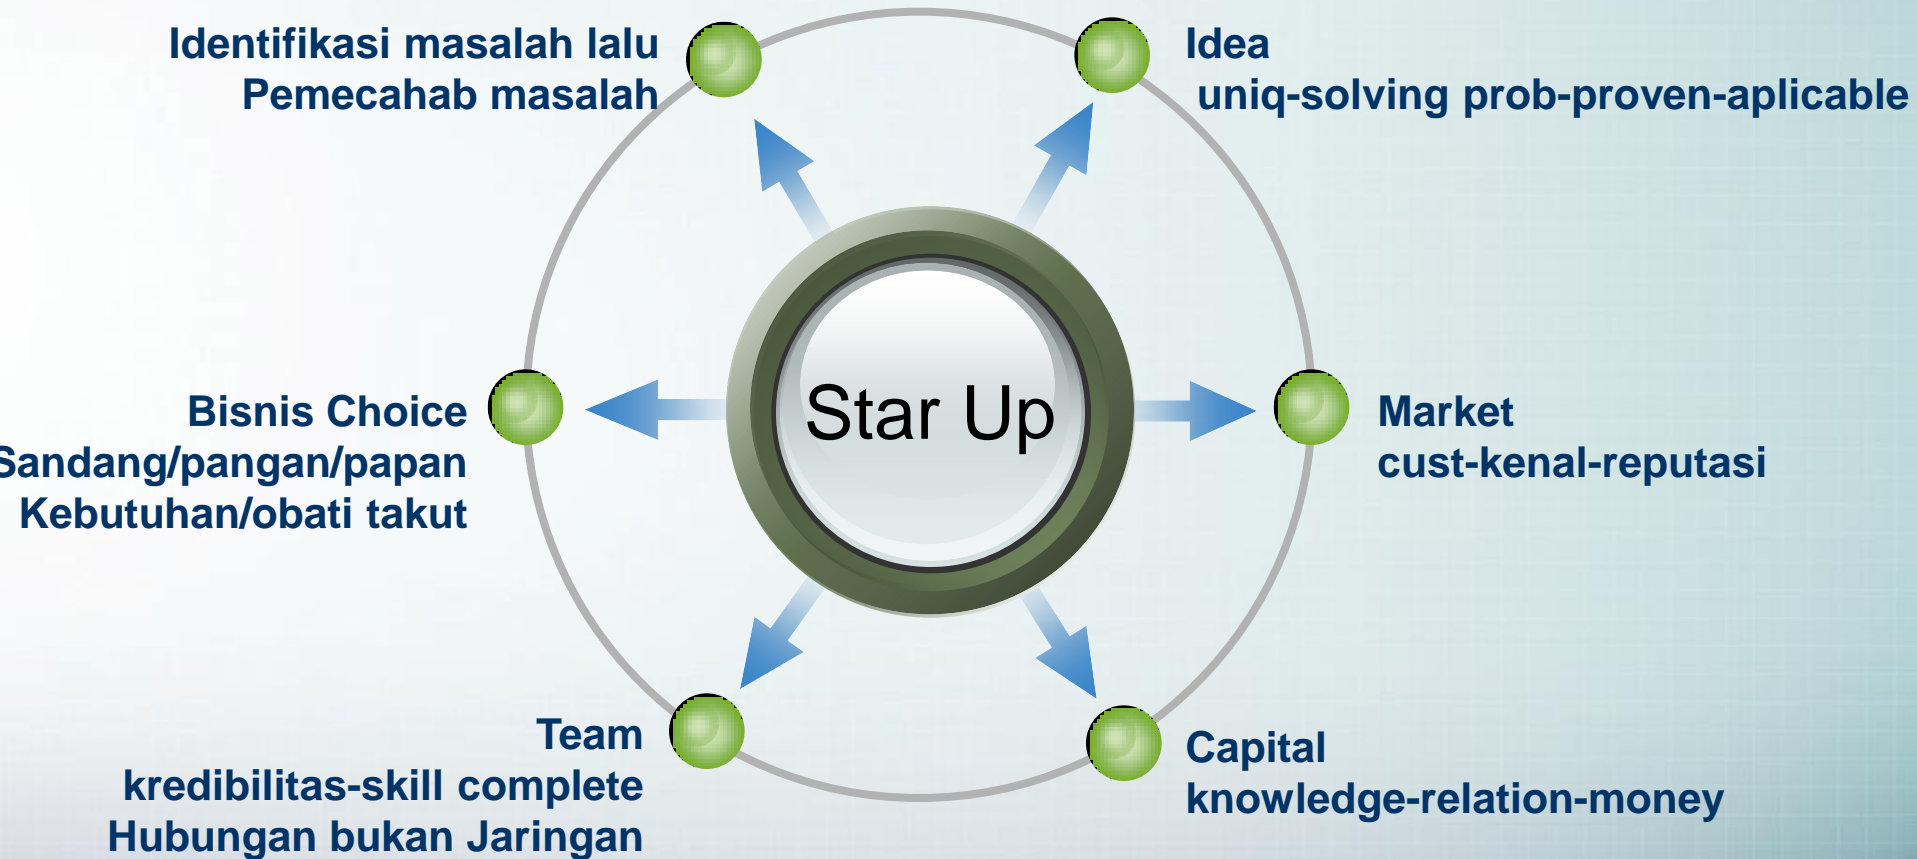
Identifikasi masalah lalu
Pemecahab masalah

Idea
uniq-solving prob-proven-aplicable

Star Up

Bisnis Choice
Sandang/pangan/papan
Kebutuhan/obati takut

Market
cust-kenal-reputasi

Team
kredibilitas-skill complete
Hubungan bukan Jaringan

Capital
knowledge-relation-money